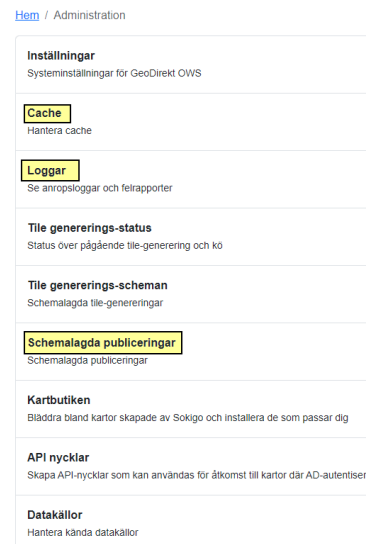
Hem / Administration

Inställningar
Systeminställningar för GeoDirekt OWS

Cache
Hantera cache

Loggar
Se anropsloggar och felrapporter

Tile genererings-status
Status över pågående tile-generering och kö

Tile genererings-scheman
Schemalagda tile-genereringar

Schemalagda publiceringar
Schemalagda publiceringar

Kartbutiken
Bläddra bland kartor skapade av Sokigo och installera de som passar dig

API nycklar
Skapa API-nycklar som kan användas för åtkomst till kartor där AD-autentiser

Datakällor
Hantera kända datakällor